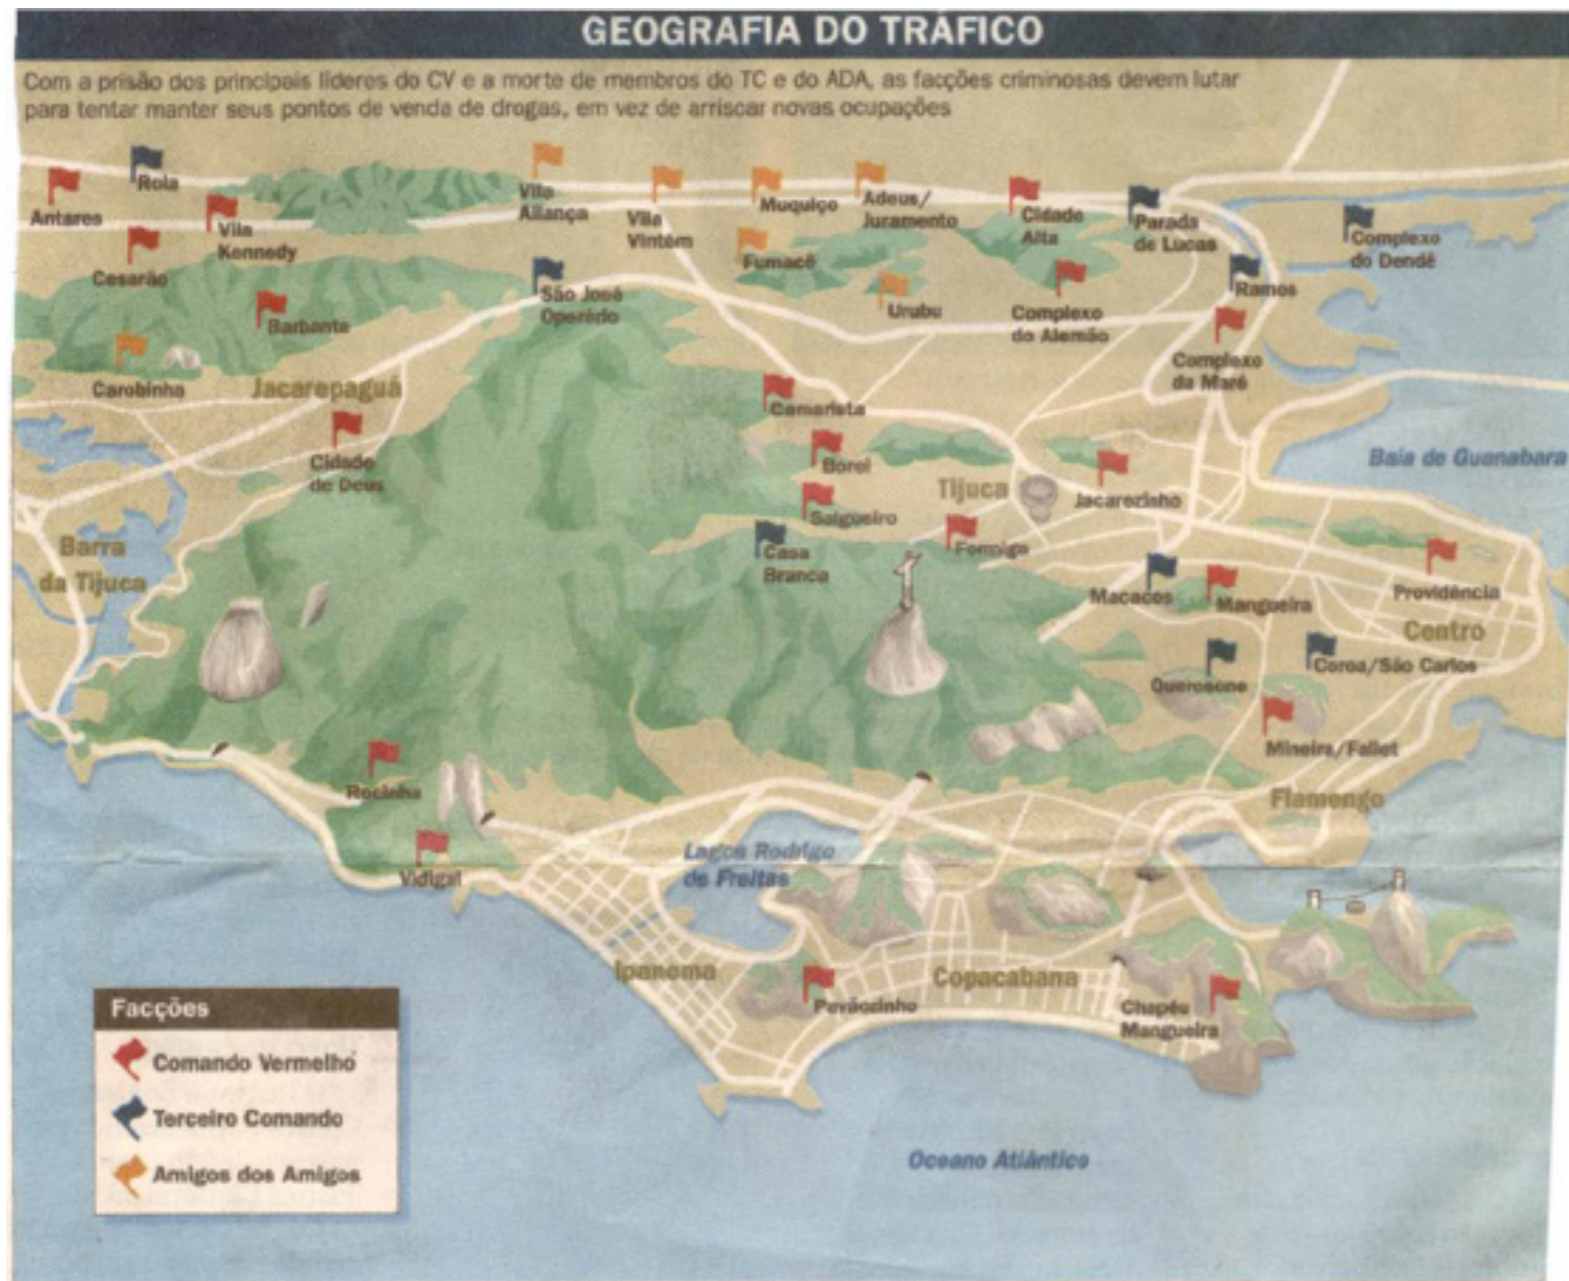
GEOGRAFIA DO TRAFICO

Com a prisão dos principais líderes do CV e a morte de membros do TC e do ADA, as facções criminosas devem lutar para tentar manter seus pontos de venda de drogas, em vez de arriscar novas ocupações

Antares
Roia
Vila Kennedy
Cesarão
Vila Aliança
Vila Vintém
Muquiço
Adeus/ Juramento
Fumacê
Cidade Alta
Parada de Lucas
Complexo do Dendê
São José Operário
Urubu
Complexo do Alemão
Ramos
Barbante
Carobinha
Jacarepaguá
Complexo da Maré
Camarista
Cidade de Deus
Borel
Tijuca
Jacarezinho
Baía de Guanabara
Salgueiro
Barra da Tijuca
Casa Branca
Formiga
Macacos
Mangueira
Providência
Centro
Querosene
Coroa/São Carlos
Mineira/Fallet
Rocinha
Flamengo
Vidigal
Lagoa Rodrigo de Freitas
Ipanema
Pavãozinho
Copacabana
Chapéu Mangueira
Oceano Atlântico

Facções
Comando Vermelho
Terceiro Comando
Amigos dos Amigos